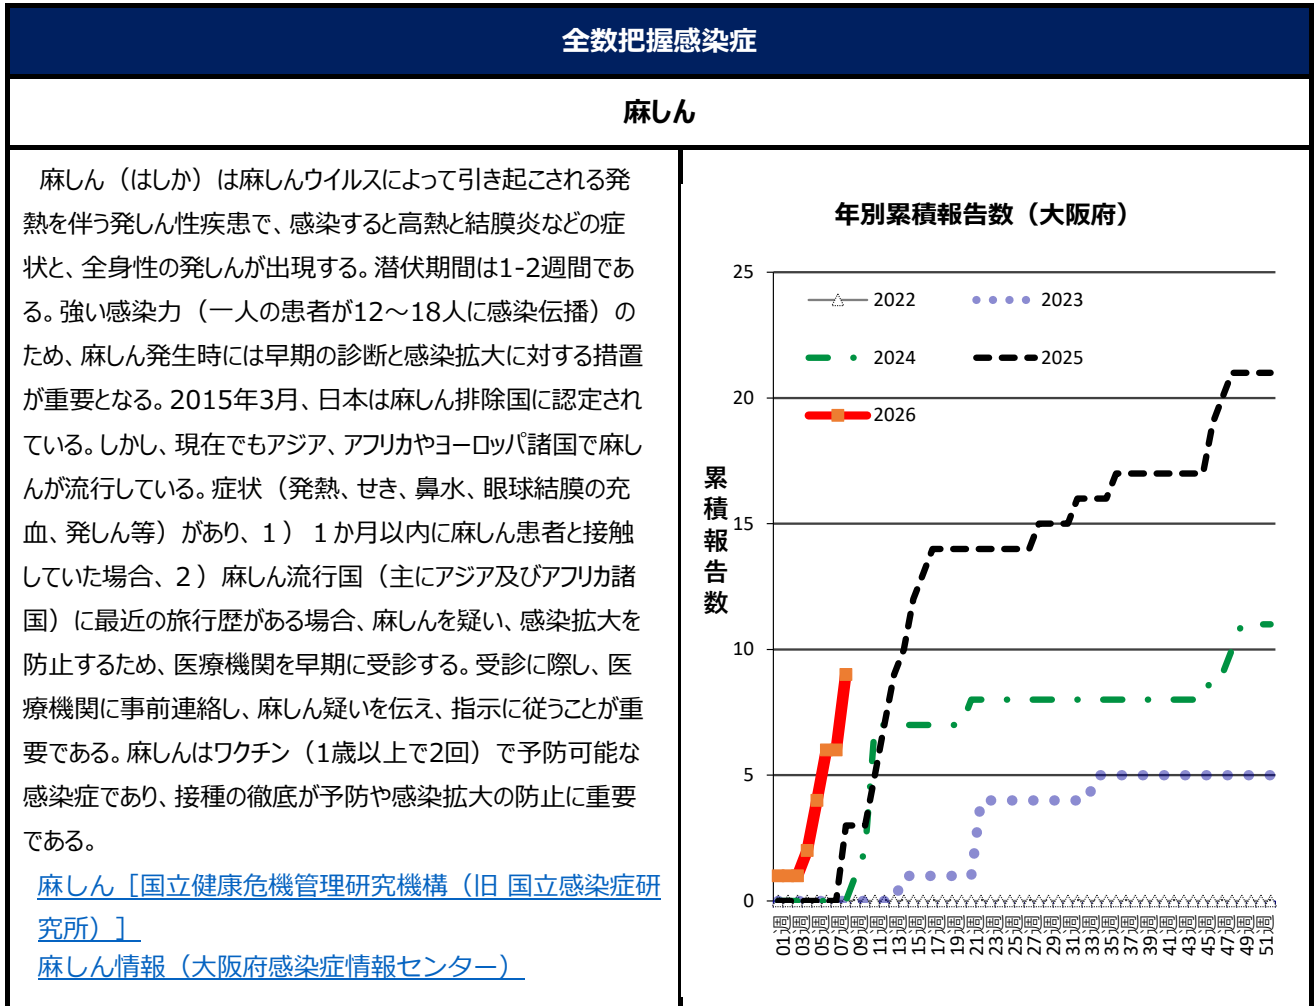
全数把握感染症

麻しん

麻しん（はしか）は麻しんウイルスによって引き起こされる発熱を伴う発しん性疾患で、感染すると高熱と結膜炎などの症状と、全身性の発しんが出現する。潜伏期間は1-2週間である。強い感染力（一人の患者が12～18人に感染伝播）のため、麻しん発生時には早期の診断と感染拡大に対する措置が重要となる。2015年3月、日本は麻しん排除国に認定されている。しかし、現在でもアジア、アフリカやヨーロッパ諸国で麻しんが流行している。症状（発熱、せき、鼻水、眼球結膜の充血、発しん等）があり、１）１か月以内に麻しん患者と接触していた場合、２）麻しん流行国（主にアジア及びアフリカ諸国）に最近の旅行歴がある場合、麻しんを疑い、感染拡大を防止するため、医療機関を早期に受診する。受診に際し、医療機関に事前連絡し、麻しん疑いを伝え、指示に従うことが重要である。麻しんはワクチン（1歳以上で2回）で予防可能な感染症であり、接種の徹底が予防や感染拡大の防止に重要である。

麻しん［国立健康危機管理研究機構（旧 国立感染症研究所）］
麻しん情報（大阪府感染症情報センター）

年別累積報告数（大阪府）

2022
2023
2024
2025
2026

累積報告数

25
20
15
10
5
0

01週 03週 05週 07週 09週 11週 13週 15週 17週 19週 21週 23週 25週 27週 29週 31週 33週 35週 37週 39週 41週 43週 45週 47週 49週 51週